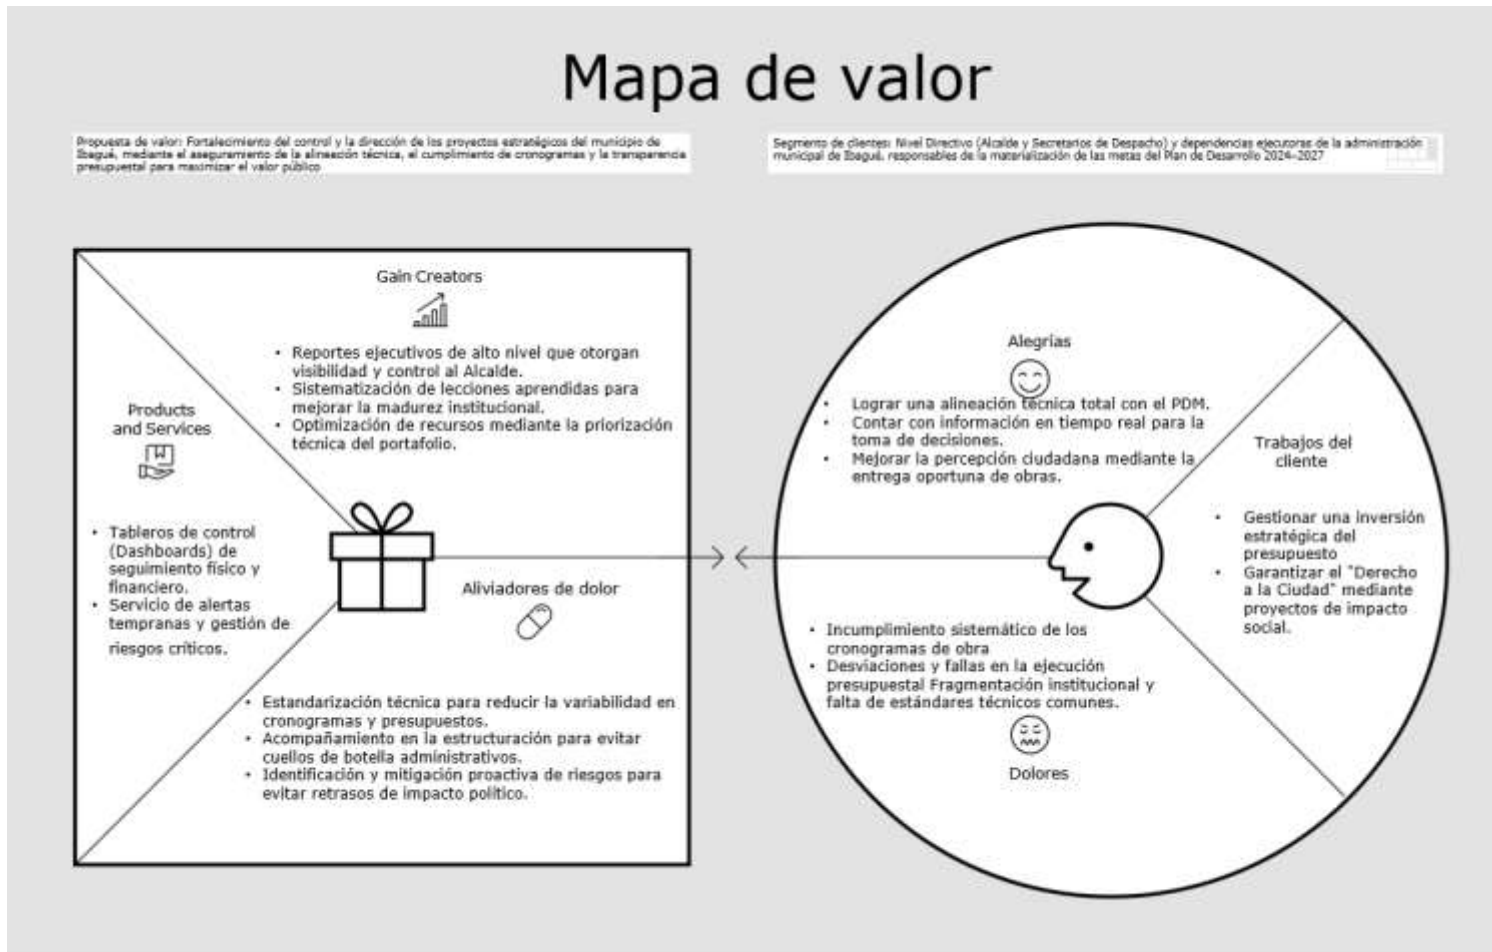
Mapa de valor

Propuesta de valor: Fortalecimiento del control y la dirección de los proyectos estratégicos del municipio de Ibagué, mediante el aseguramiento de la alineación técnica, el cumplimiento de cronogramas y la transparencia presupuestal para maximizar el valor público

Segmento de clientes: Nivel Directivo (Alcalde y Secretarios de Despacho) y dependencias ejecutoras de la administración municipal de Ibagué, responsables de la materialización de las metas del Plan de Desarrollo 2024-2027

Gain Creators

- Reportes ejecutivos de alto nivel que otorgan visibilidad y control al Alcalde.
- Sistematización de lecciones aprendidas para mejorar la madurez institucional.
- Optimización de recursos mediante la priorización técnica del portafolio.

Products and Services

- Tableros de control (Dashboards) de seguimiento físico y financiero.
- Servicio de alertas tempranas y gestión de riesgos críticos.

Aliviadores de dolor

- Estandarización técnica para reducir la variabilidad en cronogramas y presupuestos.
- Acompañamiento en la estructuración para evitar cuellos de botella administrativos.
- Identificación y mitigación proactiva de riesgos para evitar retrasos de impacto político.

Alegrias

- Lograr una alineación técnica total con el PDM.
- Contar con información en tiempo real para la toma de decisiones.
- Mejorar la percepción ciudadana mediante la entrega oportuna de obras.

Trabajos del cliente

- Gestionar una inversión estratégica del presupuesto
- Garantizar el "Derecho a la Ciudad" mediante proyectos de impacto social.

- Incumplimiento sistemático de los cronogramas de obra
- Desviaciones y fallas en la ejecución presupuestal Fragmentación institucional y falta de estándares técnicos comunes.

Dolores